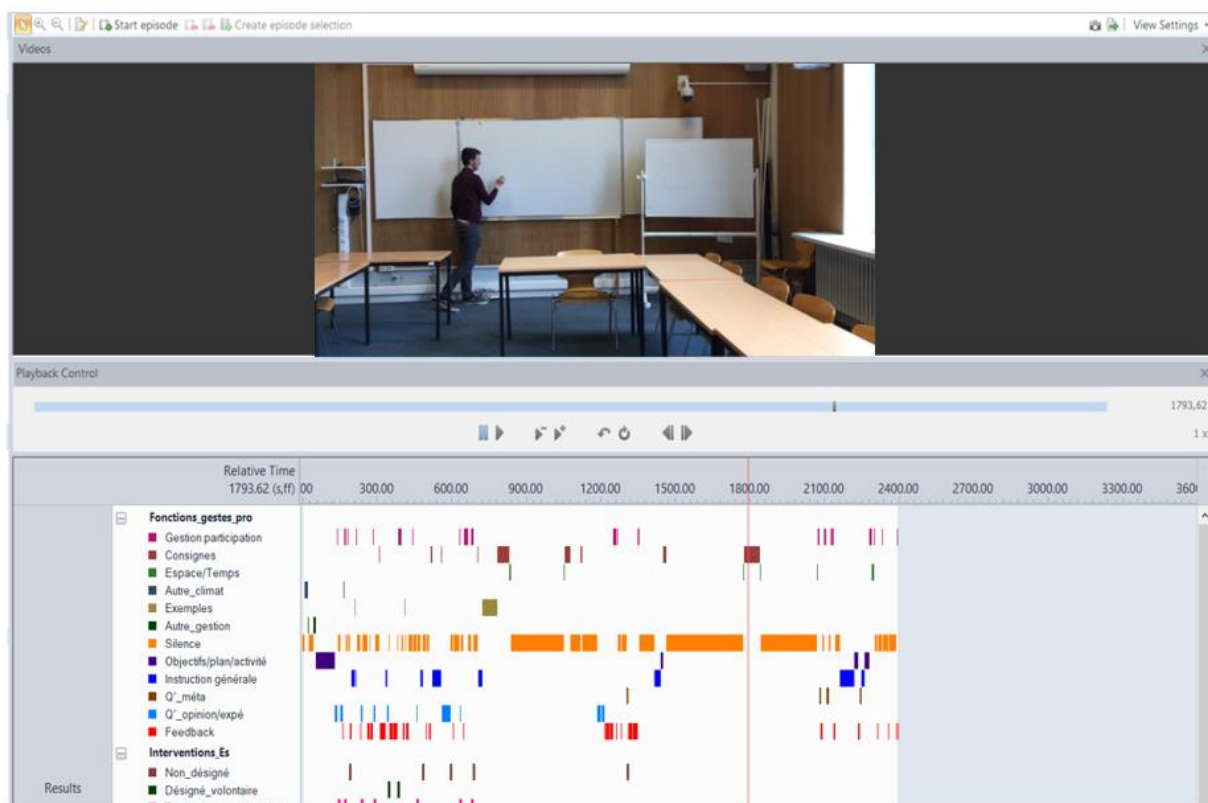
Start episode Create episode selection View Settings
Videos
Playback Control
1793,62
1 x
Relative Time
1793.62 (s,ff) 00 300.00 600.00 900.00 1200.00 1500.00 1800.00 2100.00 2400.00 2700.00 3000.00 3300.00 360
Fonctions_gestes_pro
Gestion participation
Consignes
Espace/Temps
Autre_climat
Exemples
Autre_gestion
Silence
Objectifs/plan/activité
Instruction générale
Q°_méta
Q°_opinion/expé
Feedback
Interventions_Es
Non_désigné
Désigné_volontaire
Results